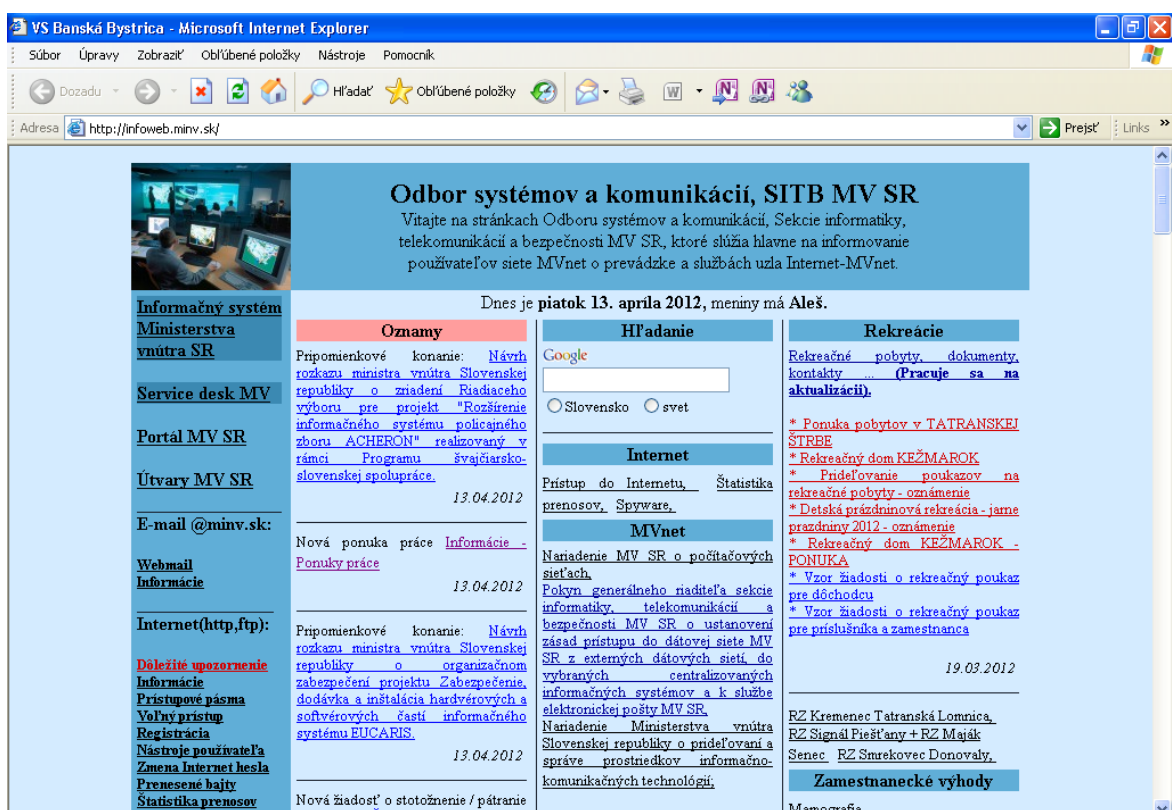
VS Banská Bystrica - Microsoft Internet Explorer

Súbor Úpravy Zobraziť Obľúbené položky Nástroje Pomocník

Dozadu Hľadať Obľúbené položky

Adresa http://infoweb.minv.sk/ Prejsť Links

Odbor systémov a komunikácií, SITB MV SR

Vitajte na stránkach Odboru systémov a komunikácií, Sekcie informatiky, telekomunikácií a bezpečnosti MV SR, ktoré slúžia hlavne na informovanie používateľov siete MVnet o prevádzke a službách uzla Internet-MVnet.

Informačný systém Ministerstva vnútra SR

Service desk MV

Portál MV SR

Útvary MV SR

E-mail @minv.sk:

Webmail
Informácie

Internet(http,ftp):

Dôležité upozornenie
Informácie
Prístupové pásma
Voľný prístup
Registrácia
Nástroje používateľa
Zmena Internet hesla
Prenesené bajty
Štatistika prenosov

Dnes je piatok 13. apríla 2012, meniny má Aleš.

Oznamy

Pripomienkové konanie: Návrh rozkazu ministra vnútra Slovenskej republiky o zriadení Riadiaceho výboru pre projekt "Rozšírenie informačného systému policajného zboru ACHERON" realizovaný v rámci Programu švajčiarsko-slovenskej spolupráce.

13.04.2012

Nová ponuka práce Informácie - Ponuky práce

13.04.2012

Pripomienkové konanie: Návrh rozkazu ministra vnútra Slovenskej republiky o organizačnom zabezpečení projektu Zabezpečenie, dodávka a inštalácia hardvérových a softvérových častí informačného systému EUCARIS.

13.04.2012

Nová žiadosť o stotožnenie / pátranie

Hľadanie

Google

Slovensko svet

Internet

Prístup do Internetu, Štatistika prenosov, Spyware,

MVnet

Nariadenie MV SR o počítačových sieťach,
Pokyn generálneho riaditeľa sekcie informatiky, telekomunikácií a bezpečnosti MV SR o ustanovení zásad prístupu do dátovej siete MV SR z externých dátových sietí, do vybraných centralizovaných informačných systémov a k službe elektronickej pošty MV SR,
Nariadenie Ministerstva vnútra Slovenskej republiky o prideľovaní a správe prostriedkov informačno-komunikačných technológií;

Rekreácie

Rekreačné pobyty, dokumenty, kontakty ... (Pracuje sa na aktualizácii).

* Ponuka pobytov v TATRANSKEJ ŠTRBE
* Rekreačný dom KEŽMAROK
* Prideľovanie poukazov na rekreačné pobyty - oznámenie
* Detská prázdninová rekreácia - jarne prazdniny 2012 - oznámenie
* Rekreačný dom KEŽMAROK - PONUKA
* Vzor žiadosti o rekreačný poukaz pre dôchodcu
* Vzor žiadosti o rekreačný poukaz pre príslušníka a zamestnanca

19.03.2012

RZ Kremenec Tatranská Lomnica, RZ Signál Piešťany + RZ Maják Senec, RZ Smrekovec Donovaly,

Zamestnanecké výhody